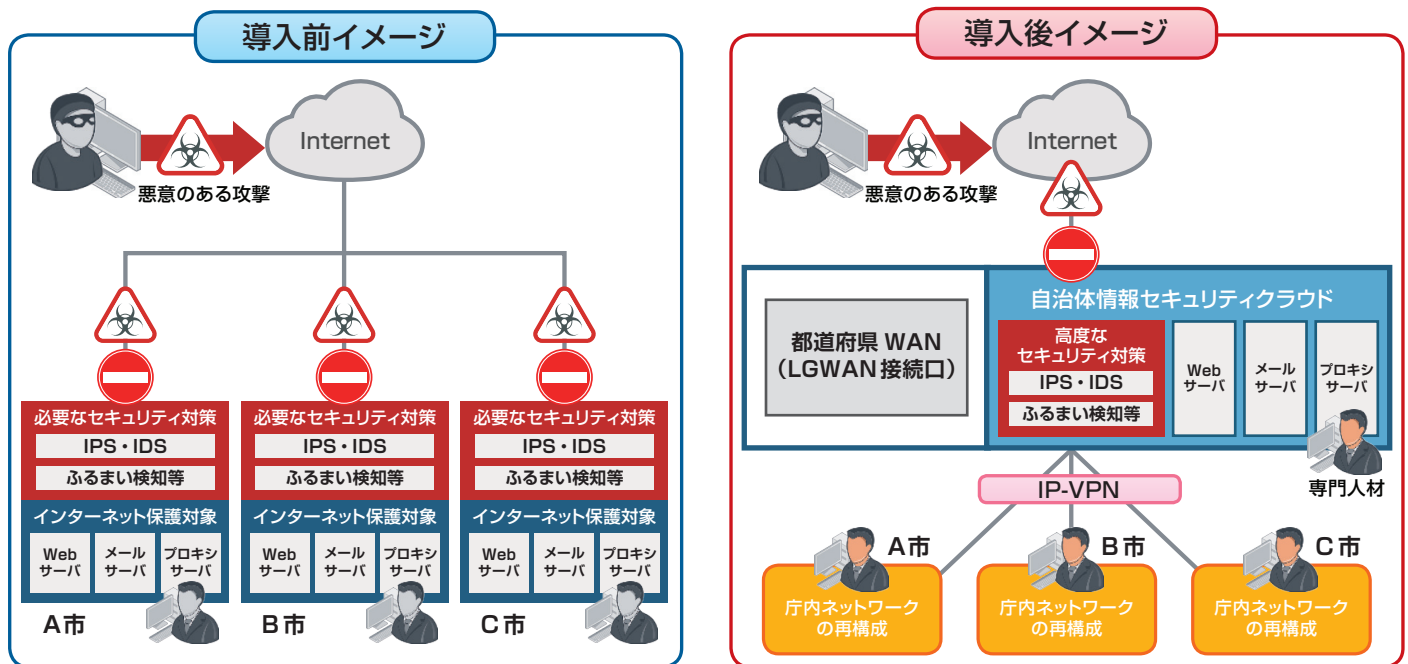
導入前イメージ

Internet

悪意のある攻撃

必要なセキュリティ対策
IPS・IDS
ふるまい検知等
インターネット保護対象
Web サーバ
メール サーバ
プロキシ サーバ
A市

必要なセキュリティ対策
IPS・IDS
ふるまい検知等
インターネット保護対象
Web サーバ
メール サーバ
プロキシ サーバ
B市

必要なセキュリティ対策
IPS・IDS
ふるまい検知等
インターネット保護対象
Web サーバ
メール サーバ
プロキシ サーバ
C市

導入後イメージ

Internet

悪意のある攻撃

都道府県 WAN （LGWAN 接続口）

自治体情報セキュリティクラウド
高度な セキュリティ対策
IPS・IDS
ふるまい検知等
Web サーバ
メール サーバ
プロキシ サーバ
専門人材

IP-VPN

A市
庁内ネットワーク の再構成

B市
庁内ネットワーク の再構成

C市
庁内ネットワーク の再構成